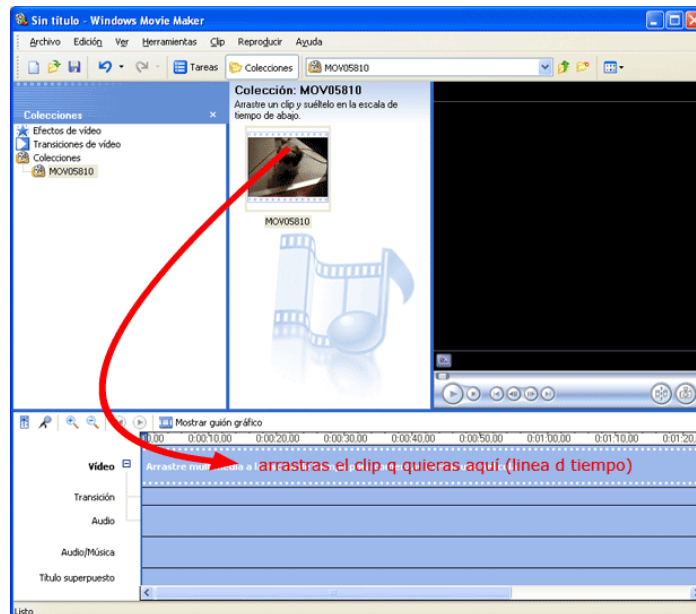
Sin título - Windows Movie Maker

Archivo Edición Ver Herramientas Clip Reproducir Ayuda

Tareas Colecciones MOV05810

Colecciones ×
Efectos de vídeo
Transiciones de vídeo
Colecciones
MOV05810

Colección: MOV05810
Arrastre un clip y suéltelo en la escala de tiempo de abajo.

MOV05810

Mostrar guión gráfico

0.00 0:00:10,00 0:00:20,00 0:00:30,00 0:00:40,00 0:00:50,00 0:01:00,00 0:01:10,00 0:01:20

Vídeo
Arrastre multimedia a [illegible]
arrastras el clip q quieras aquí (linea d tiempo)
Transición
Audio
Audio/Música
Título superpuesto

Listo